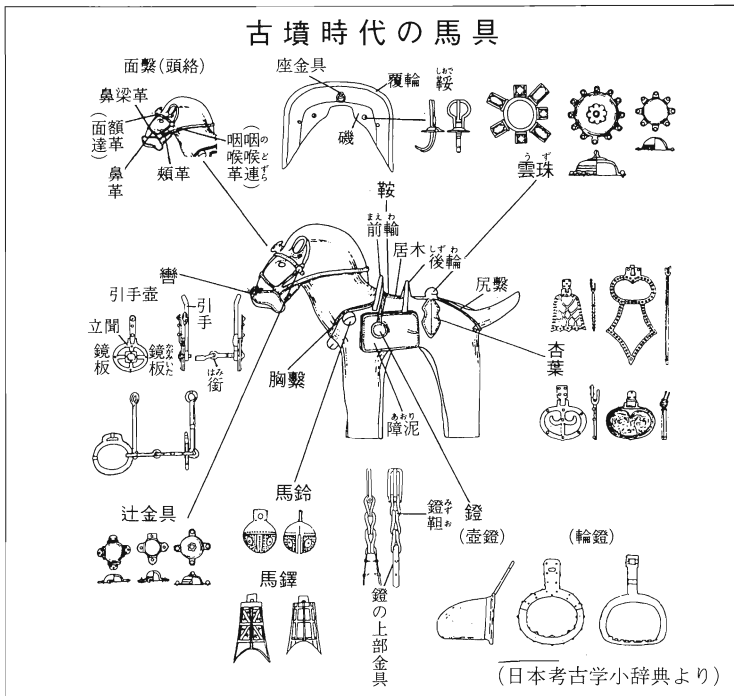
古墳時代の馬具

面繋(頭絡)
鼻梁革
(額革)
面
達
鼻革
頬革
咽喉革
(咽喉連)

座金具
覆輪
鞖
磯

雲珠

鞍
前輪
居木
後輪
尻繋

轡
引手壺
引手
立聞
鏡板
鏡板
銜

杏葉

胸繋
障泥

辻金具

馬鈴

馬鐸

鐙靼
鐙の上部金具

鐙
(壺鐙)

(輪鐙)

(日本考古学小辞典より)